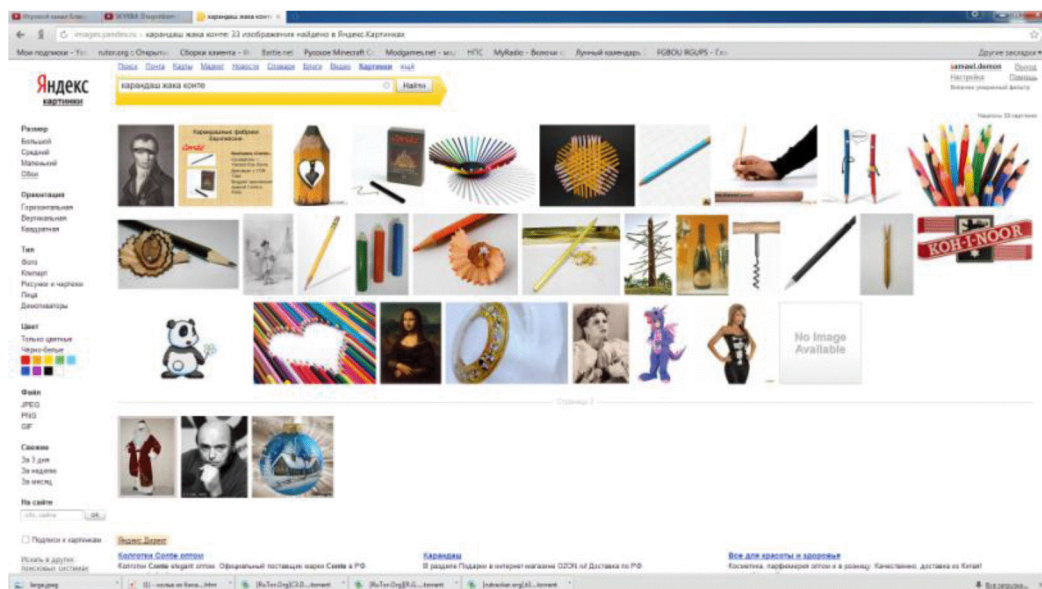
карандаш жака конте

images.yandex.ru › карандаш жака конте: 33 изображения найдено в Яндекс.Картинках

Мои подписки · rutor.org · Открытые · Сборки клиента · Battle.net · Русское Minecraft · Modgames.net · НПС · MyRadio · Лунный календарь · FGBOU RGUPS · Другие закладки

Поиск Почта Карты Маркет Новости Словари Блоги Видео Картинки ещё

Яндекс картинки

карандаш жака конте

Найти

Размер
Большой
Средний
Маленький
Обои

Ориентация
Горизонтальная
Вертикальная
Квадратная

Тип
Фото
Клипарт
Рисунки и чертежи
Лица
Демотиваторы

Цвет
Только цветные
Черно-белые

Файл
JPEG
PNG
GIF

Свежие
За 3 дня
За неделю
За месяц

На сайте
ОК

Подписи к картинкам

Искать в других поисковых системах

KOH-I-NOOR

No Image Available

Страница 2

Яндекс.Директ

Колготки Conte оптом
Колготки Conte elegant оптом. Официальный поставщик марки Conte в РФ

Карандаш
В разделе Подарки в интернет-магазине OZON.ru! Доставка по РФ

Все для красоты и здоровья
Косметика, парфюмерия оптом и в розницу. Качественно, доставка из Китая!